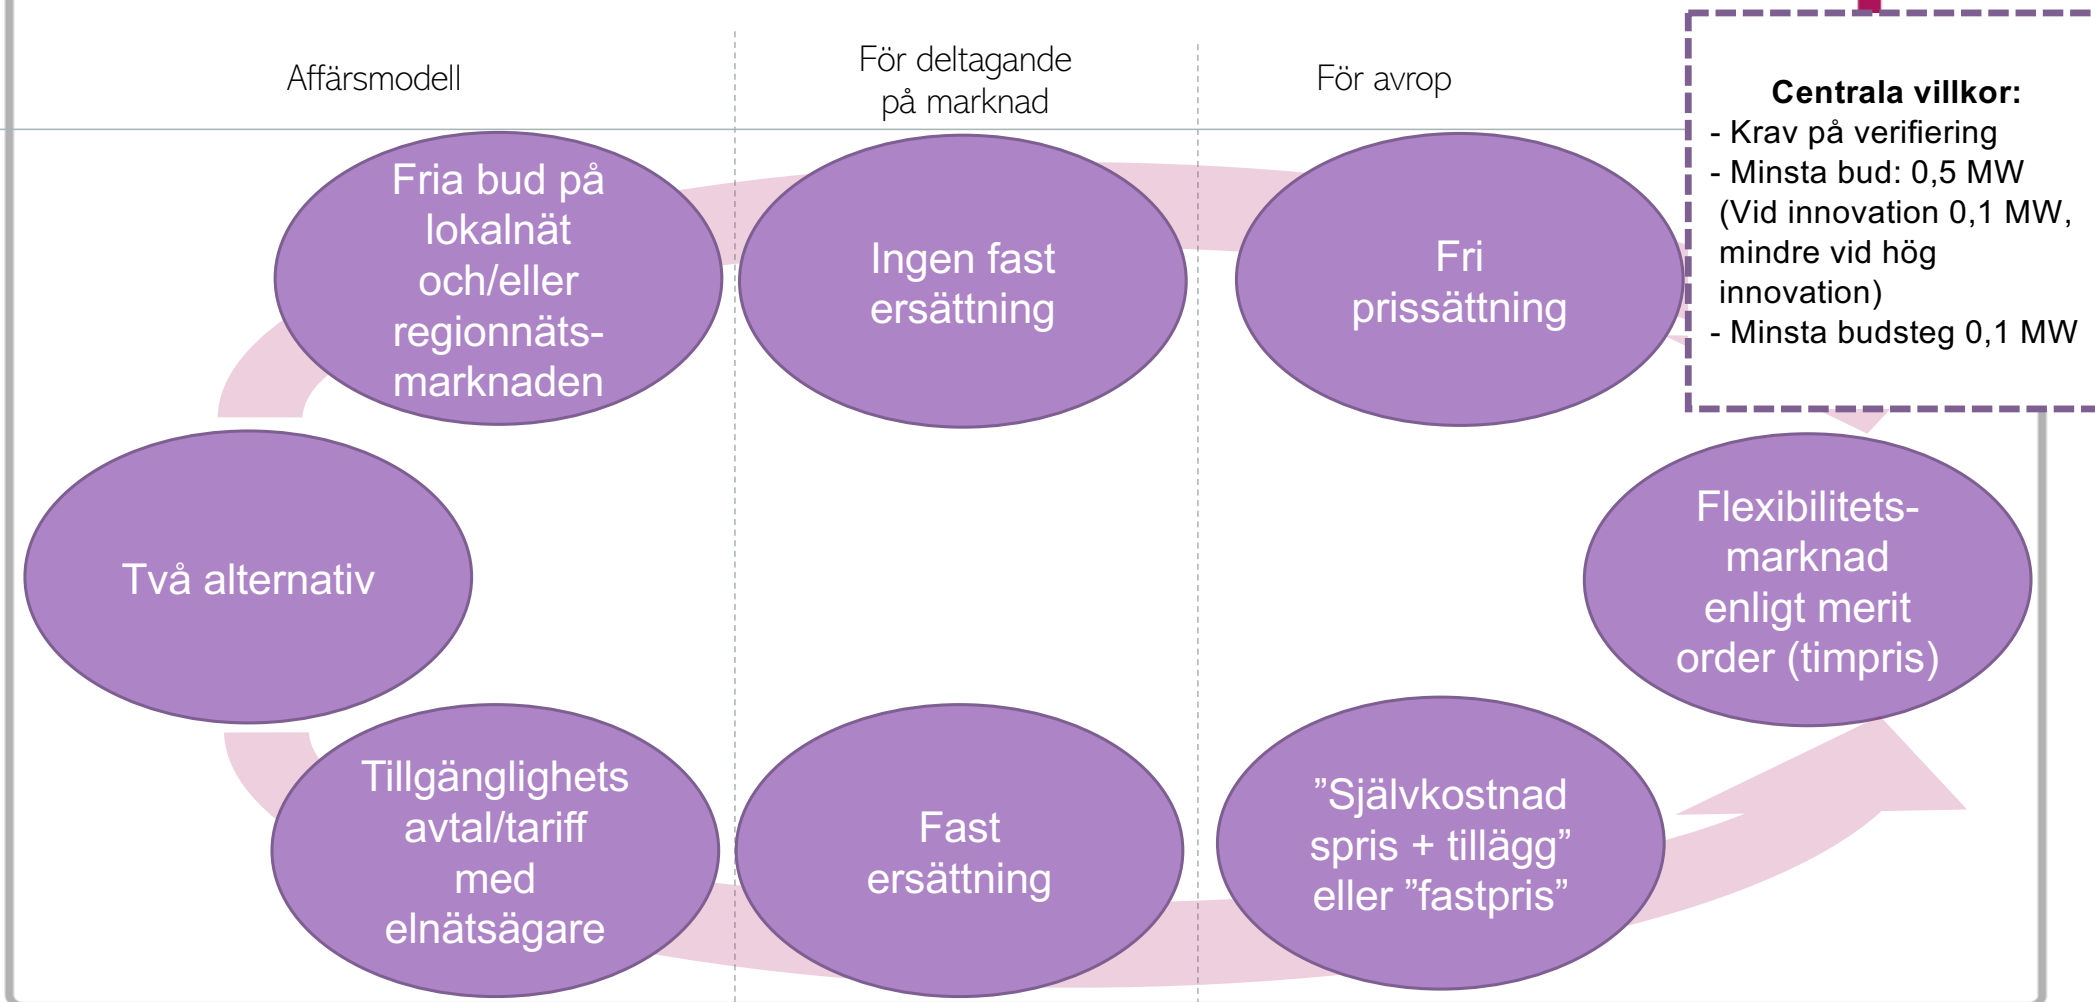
Affärsmodell

För deltagande på marknad

För avrop

**Centrala villkor:**
- Krav på verifiering
- Minsta bud: 0,5 MW (Vid innovation 0,1 MW, mindre vid hög innovation)
- Minsta budsteg 0,1 MW

Fria bud på lokalnät och/eller regionnätsmarknaden

Ingen fast ersättning

Fri prissättning

Två alternativ

Flexibilitetsmarknad enligt merit order (timpris)

Tillgänglighets avtal/tariff med elnätsägare

Fast ersättning

”Självkostnadspris + tillägg” eller ”fastpris”